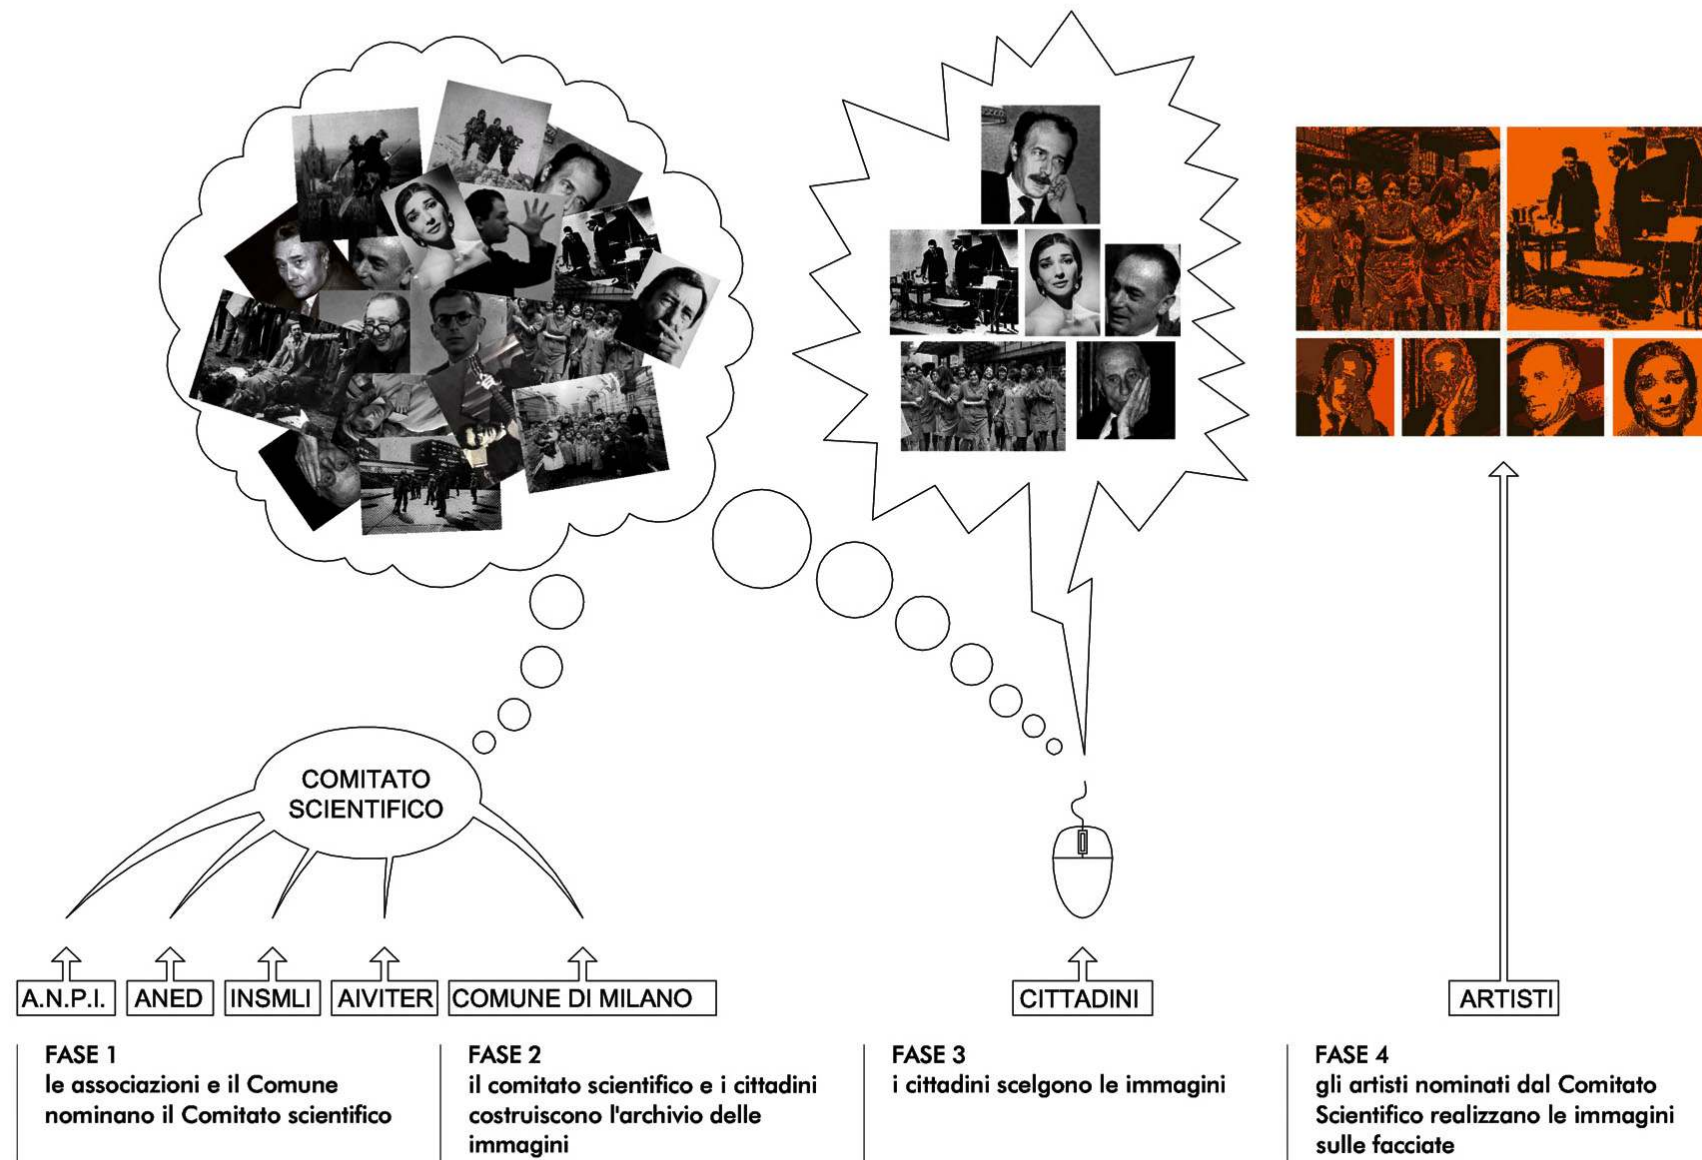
COMITATO SCIENTIFICO

A.N.P.I.

ANED

INSMLI

AIVITER

COMUNE DI MILANO

CITTADINI

ARTISTI

FASE 1
le associazioni e il Comune nominano il Comitato scientifico

FASE 2
il comitato scientifico e i cittadini costruiscono l'archivio delle immagini

FASE 3
i cittadini scelgono le immagini

FASE 4
gli artisti nominati dal Comitato Scientifico realizzano le immagini sulle facciate